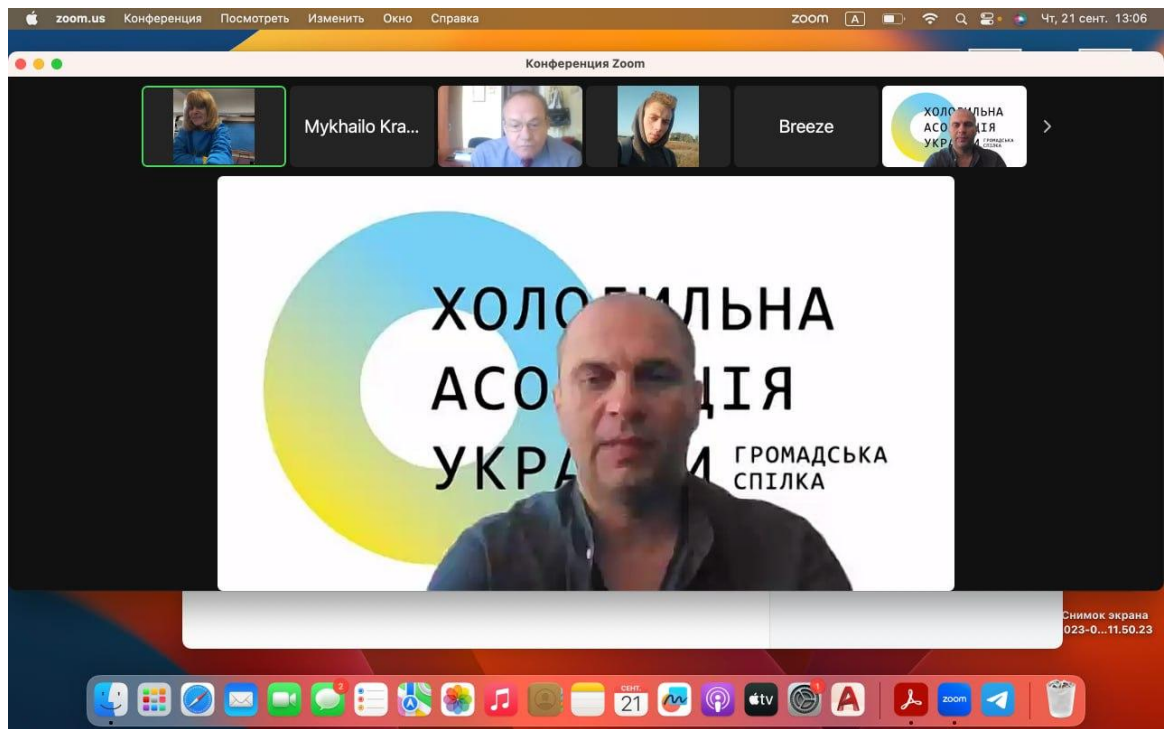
zoom.us Конференция Посмотреть Изменить Окно Справка zoom A Чт, 21 сент. 13:06

Конференция Zoom

Mykhailo Kra...

Breeze

ХОЛО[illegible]ЛЬНА АСО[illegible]ІЯ УКР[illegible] ГРОМАДСЬКА

ХОЛО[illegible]ЛЬНА АСО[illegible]ІЯ УКРА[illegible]И ГРОМАДСЬКА СПІЛКА

Снимок экрана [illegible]023-0...11.50.23

СЕНТ. 21

zoom